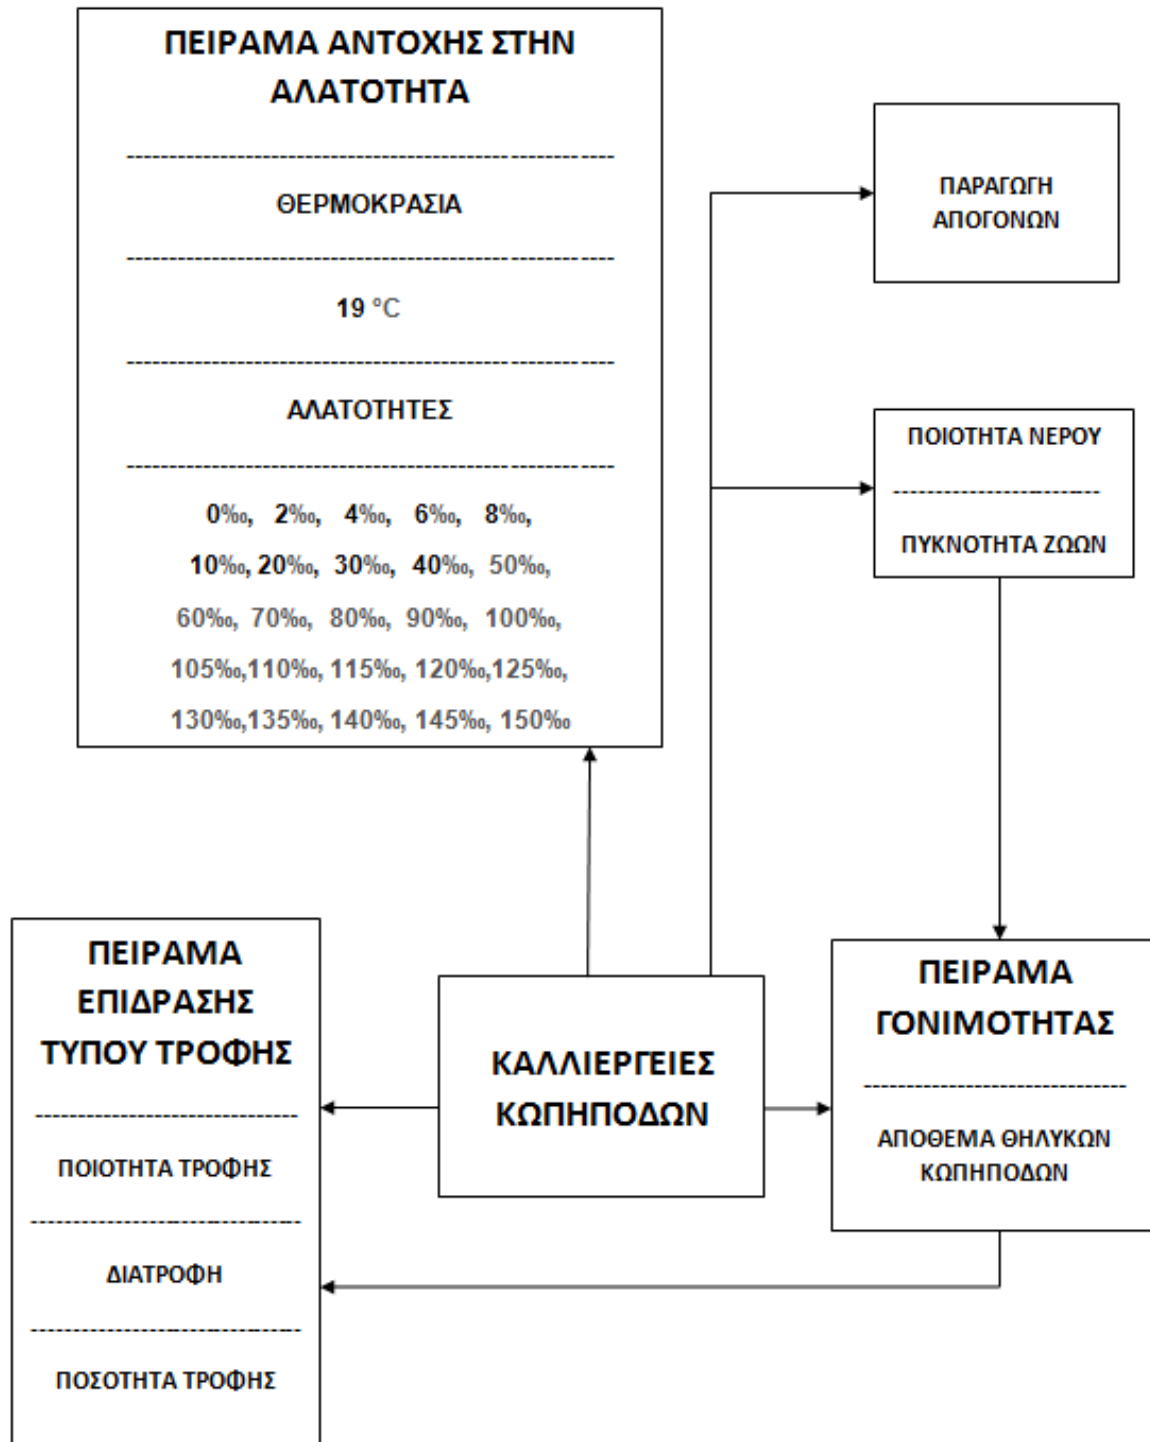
ΠΕΙΡΑΜΑ ΑΝΤΟΧΗΣ ΣΤΗΝ ΑΛΑΤΟΤΗΤΑ

ΘΕΡΜΟΚΡΑΣΙΑ

19 °C

ΑΛΑΤΟΤΗΤΕΣ

0‰, 2‰, 4‰, 6‰, 8‰, 10‰, 20‰, 30‰, 40‰, 50‰, 60‰, 70‰, 80‰, 90‰, 100‰, 105‰,110‰, 115‰, 120‰,125‰, 130‰,135‰, 140‰, 145‰, 150‰

ΠΑΡΑΓΩΓΗ ΑΠΟΓΟΝΩΝ

ΠΟΙΟΤΗΤΑ ΝΕΡΟΥ

ΠΥΚΝΟΤΗΤΑ ΖΩΩΝ

ΠΕΙΡΑΜΑ ΕΠΙΔΡΑΣΗΣ ΤΥΠΟΥ ΤΡΟΦΗΣ

ΠΟΙΟΤΗΤΑ ΤΡΟΦΗΣ

ΔΙΑΤΡΟΦΗ

ΠΟΣΟΤΗΤΑ ΤΡΟΦΗΣ

ΚΑΛΛΙΕΡΓΕΙΕΣ ΚΩΠΗΠΟΔΩΝ

ΠΕΙΡΑΜΑ ΓΟΝΙΜΟΤΗΤΑΣ

ΑΠΟΘΕΜΑ ΘΗΛΥΚΩΝ ΚΩΠΗΠΟΔΩΝ